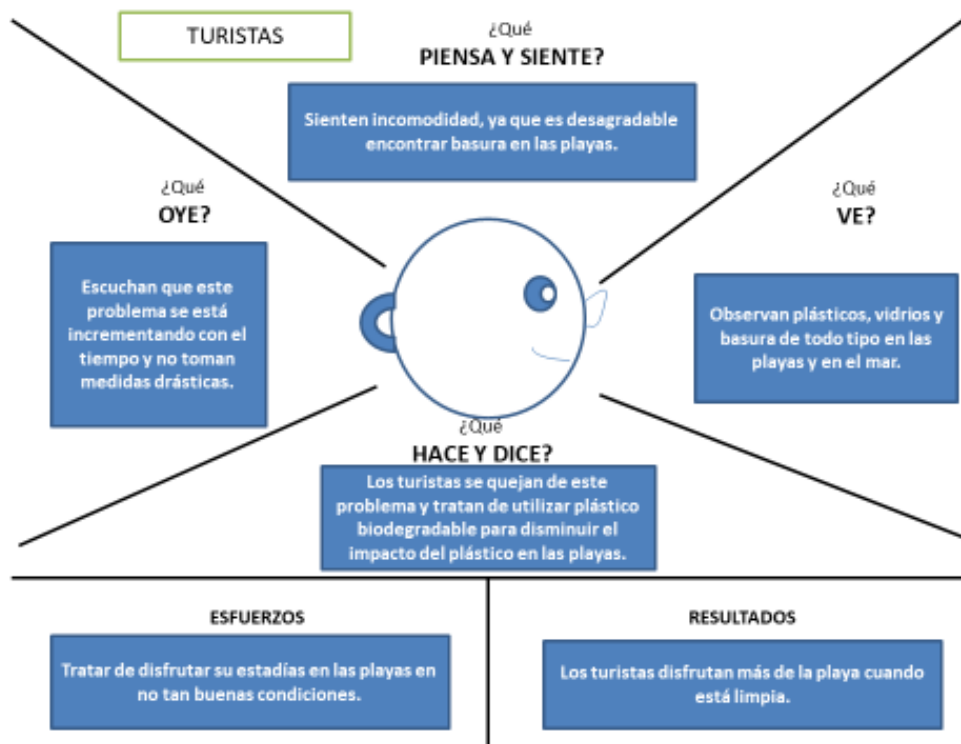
TURISTAS

¿Qué
PIENSA Y SIENTE?

Sienten incomodidad, ya que es desagradable encontrar basura en las playas.

¿Qué
OYE?

Escuchan que este problema se está incrementando con el tiempo y no toman medidas drásticas.

¿Qué
VE?

Observan plásticos, vidrios y basura de todo tipo en las playas y en el mar.

¿Qué
HACE Y DICE?

Los turistas se quejan de este problema y tratan de utilizar plástico biodegradable para disminuir el impacto del plástico en las playas.

ESFUERZOS

Tratar de disfrutar su estadías en las playas en no tan buenas condiciones.

RESULTADOS

Los turistas disfrutan más de la playa cuando está limpia.